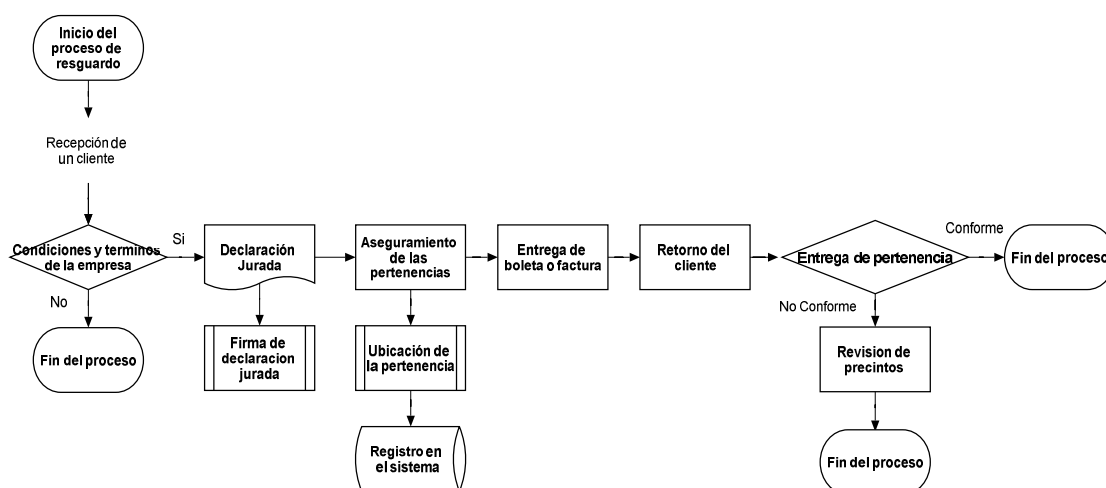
Inicio del proceso de resguardo

Recepción de un cliente

Condiciones y terminos de la empresa

Si

No

Fin del proceso

Declaración Jurada

Firma de declaracion jurada

Aseguramiento de las pertenencias

Ubicación de la pertenencia

Registro en el sistema

Entrega de boleta o factura

Retorno del cliente

Entrega de pertenencia

Conforme

Fin del proceso

No Conforme

Revision de precintos

Fin del proceso